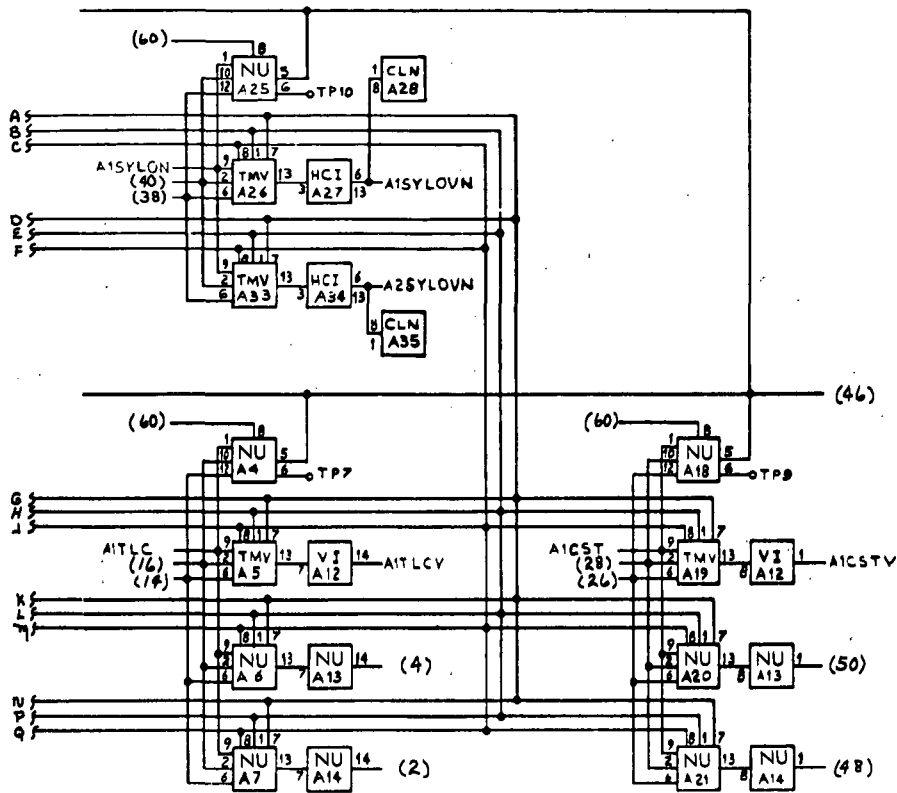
(60)
1 8
10 NU 5
12 A25 6
TP10
1 CLN
8 A28
A
B
C
A1SYLON
(40)
(38)
9 8 1 7
2 TMV 13
6 A26
HCI
3 A27
6
13
A1SYLOVN
D
E
F
9 8 1 7
2 TMV 13
6 A33
HCI
3 A34
6
A2SYLOVN
8 CLN
1 A35
(46)
(60)
1 8
10 NU 5
12 A4 6
TP7
G
H
J
A1TLC
(16)
(14)
9 8 1 7
2 TMV 13
6 A5
VI 14
7 A12
A1TLCV
K
L
M
9 8 1 7
2 NU 13
6 A6
NU 14
7 A13
(4)
N
P
Q
9 8 1 7
2 NU 13
6 A7
NU 14
7 A14
(2)
(60)
1 8
10 NU 5
12 A18 6
TP9
A1CST
(28)
(26)
9 8 1 7
2 TMV 13
6 A19
VI 1
8 A12
A1CSTV
9 8 1 7
2 NU 13
6 A20
NU 1
8 A13
(50)
9 8 1 7
2 NU 13
6 A21
NU 1
8 A14
(48)